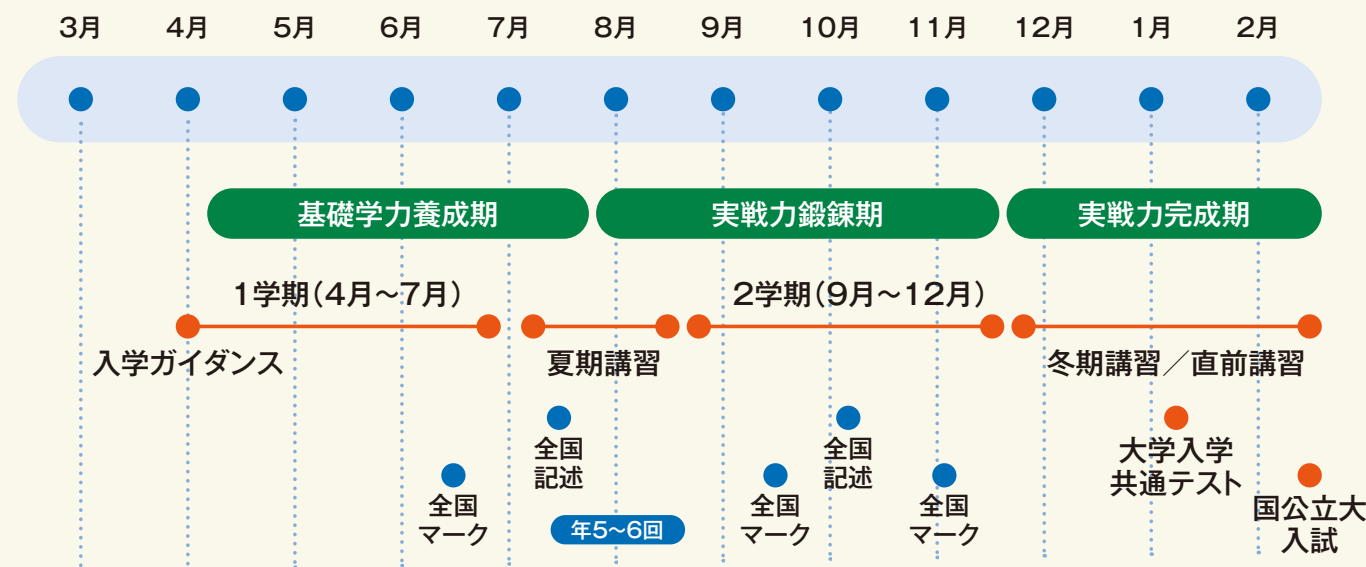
3月 4月 5月 6月 7月 8月 9月 10月 11月 12月 1月 2月

基礎学力養成期

実戦力鍛錬期

実戦力完成期

1学期(4月～7月)

2学期(9月～12月)

入学ガイダンス

夏期講習

冬期講習／直前講習

全国記述

全国記述

大学入学共通テスト

全国マーク

全国マーク

全国マーク

国公立大入試

年5～6回